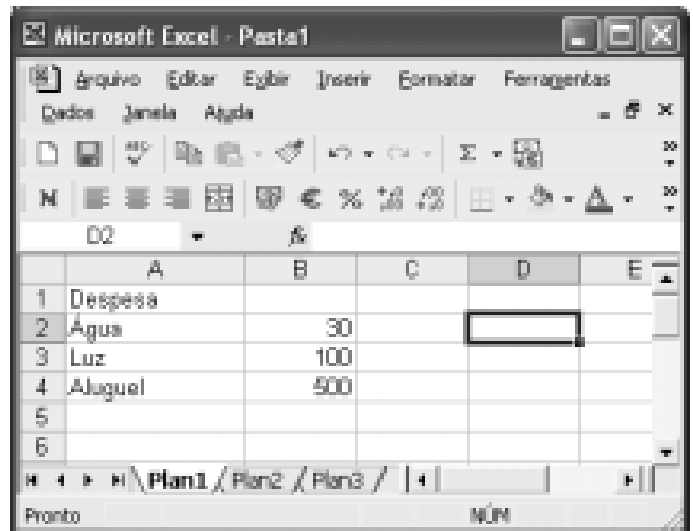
Microsoft Excel - Pasta1

Arquivo Editar Exibir Inserir Formatar Ferramentas Dados Janela Ajuda

N

D2 fx

|   | A | B | C | D | E |
|---|---|---|---|---|---|
| 1 | Despesa | | | | |
| 2 | Água | 30 | | | |
| 3 | Luz | 100 | | | |
| 4 | Aluguel | 500 | | | |
| 5 | | | | | |
| 6 | | | | | |

Plan1 / Plan2 / Plan3 /

Pronto NUM